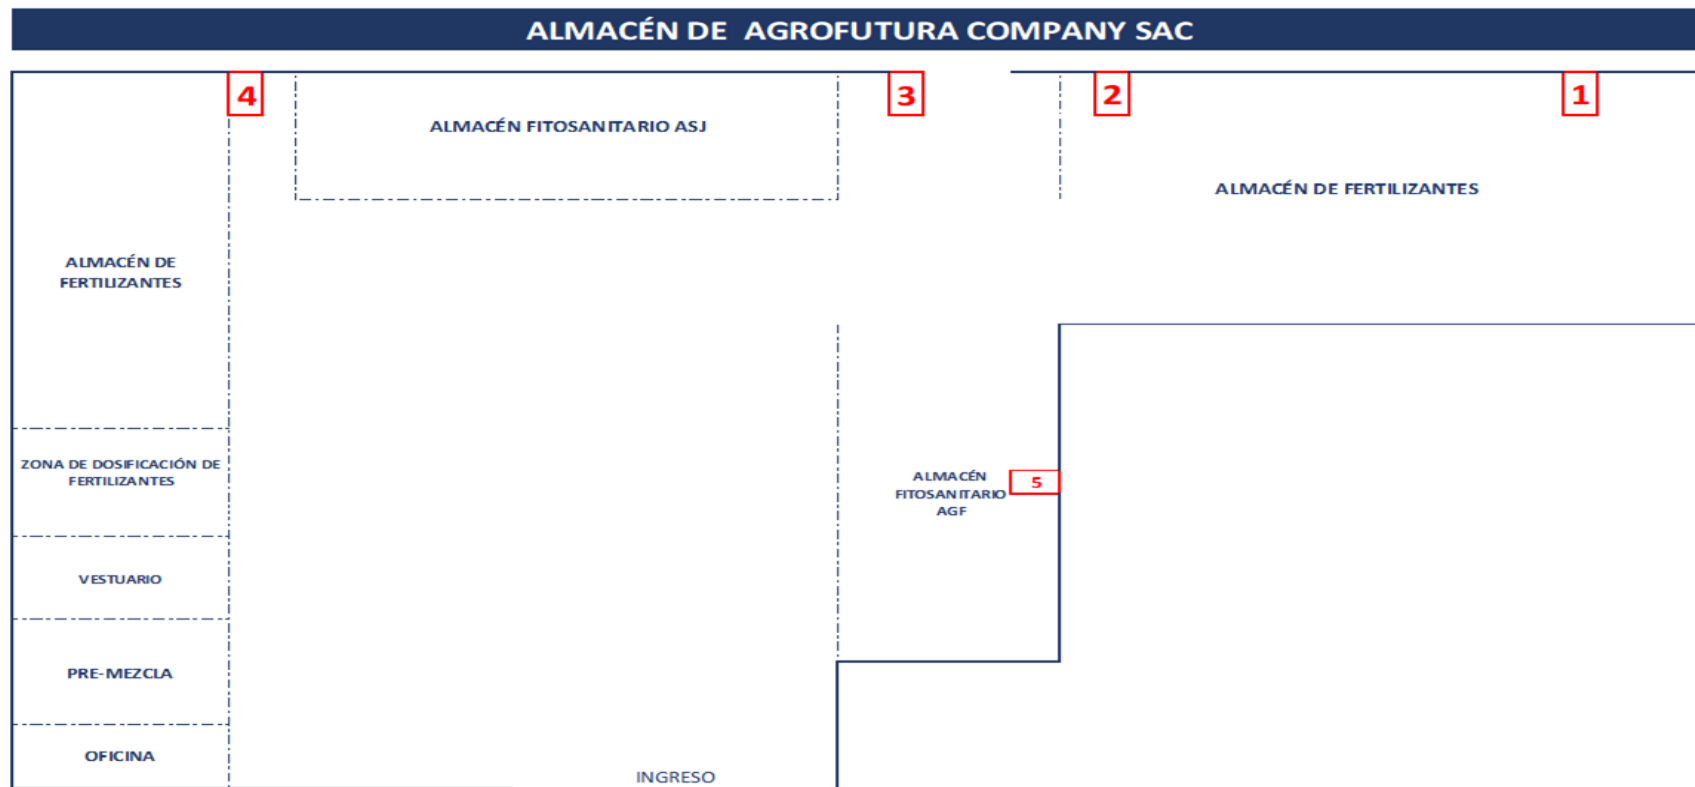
ALMACÉN DE AGROFUTURA COMPANY SAC

4

ALMACÉN FITOSANITARIO ASJ

3

2

1

ALMACÉN DE FERTILIZANTES

ALMACÉN DE FERTILIZANTES

ZONA DE DOSIFICACIÓN DE FERTILIZANTES

ALMACÉN FITOSANITARIO AGF

5

VESTUARIO

PRE-MEZCLA

OFICINA

INGRESO